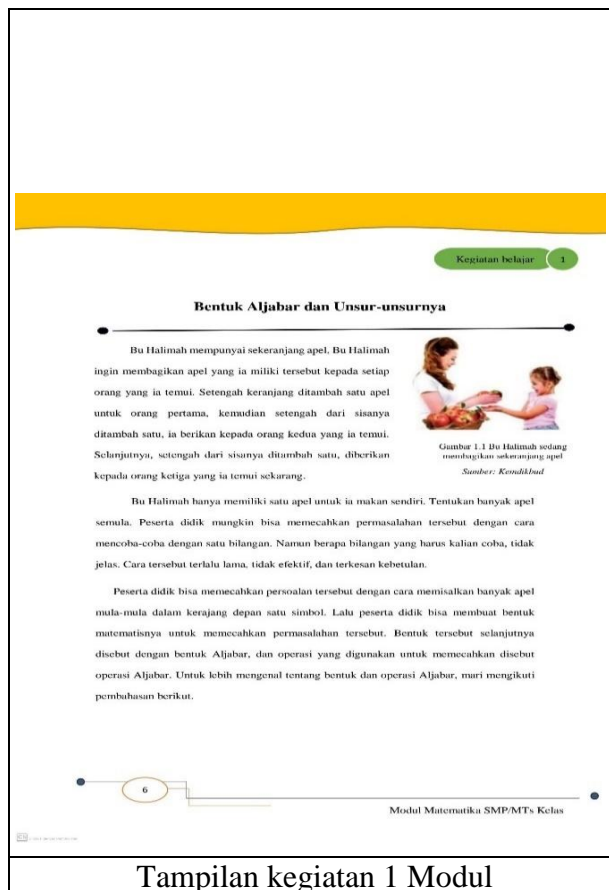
Kegiatan belajar 1

Bentuk Aljabar dan Unsur-unsurnya

Bu Halimah mempunyai sekeranjang apel. Bu Halimah ingin membagikan apel yang ia miliki tersebut kepada setiap orang yang ia temui. Setengah keranjang ditambah satu apel untuk orang pertama, kemudian setengah dari sisanya ditambah satu, ia berikan kepada orang kedua yang ia temui. Selanjutnya, setengah dari sisanya ditambah satu, diberikan kepada orang ketiga yang ia temui sekarang.

Gambar 1.1 Bu Halimah sedang membagikan sekeranjang apel
Sumber: Kemdikbud

Bu Halimah hanya memiliki satu apel untuk ia makan sendiri. Tentukan banyak apel semula. Peserta didik mungkin bisa memecahkan permasalahan tersebut dengan cara mencoba-coba dengan satu bilangan. Namun berapa bilangan yang harus kalian coba, tidak jelas. Cara tersebut terlalu lama, tidak efektif, dan terkesan kebetulan.

Peserta didik bisa memecahkan persoalan tersebut dengan cara memisalkan banyak apel mula-mula dalam kerajang depan satu simbol. Lalu peserta didik bisa membuat bentuk matematisnya untuk memecahkan permasalahan tersebut. Bentuk tersebut selanjutnya disebut dengan bentuk Aljabar, dan operasi yang digunakan untuk memecahkan disebut operasi Aljabar. Untuk lebih mengenal tentang bentuk dan operasi Aljabar, mari mengikuti pembahasan berikut.

6

Modul Matematika SMP/MTs Kelas

Tampilan kegiatan 1 Modul